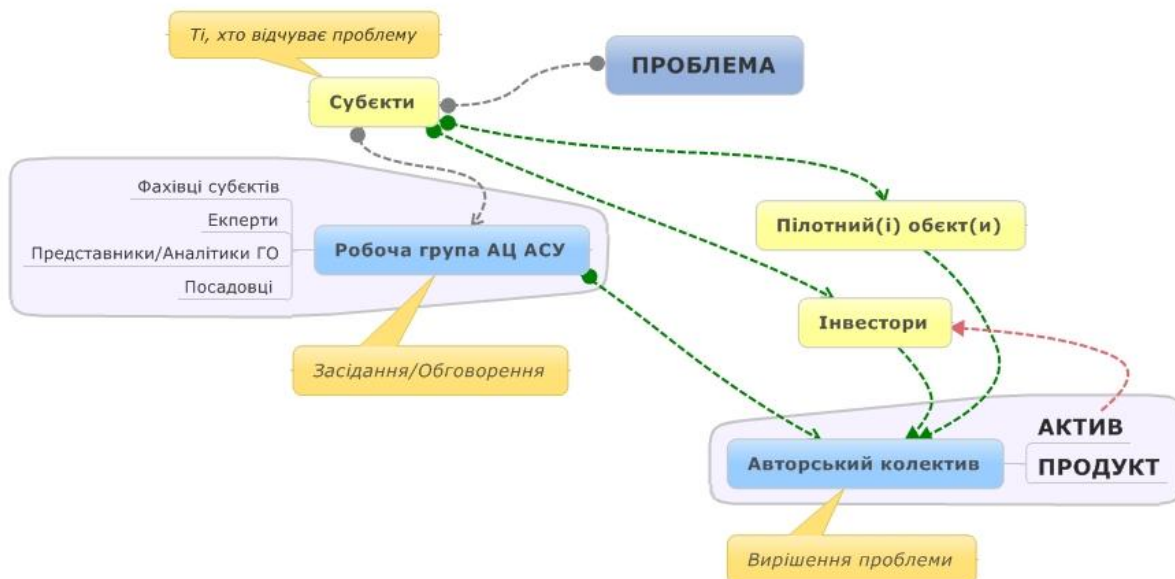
Ті, хто відчуває проблему

ПРОБЛЕМА

Субєкти

Фахівці субєктів
Експерти
Представники/Аналітики ГО
Посадовці

Робоча група АЦ АСУ

Засідання/Обговорення

Пілотний(і) обєкт(и)

Інвестори

АКТИВ
ПРОДУКТ

Авторський колектив

Вирішення проблеми